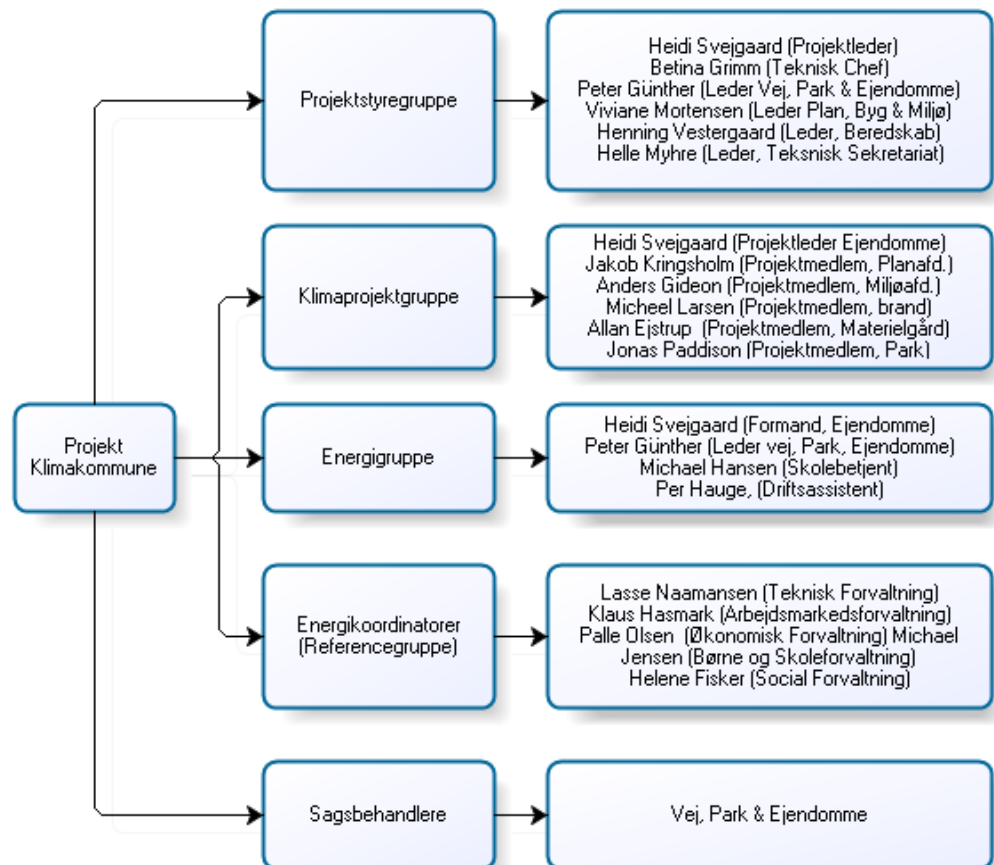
Projekt Klimakommune

Projektstyregruppe

Heidi Svejgaard (Projektleder)
Betina Grimm (Teknisk Chef)
Peter Günther (Leder Vej, Park & Ejendomme)
Viviane Mortensen (Leder Plan, Byg & Miljø)
Henning Vestergaard (Leder, Beredskab)
Helle Myhre (Leder, Teksnisk Sekretariat)

Klimaprojektgruppe

Heidi Svejgaard (Projektleder Ejendomme)
Jakob Kringsholm (Projektmedlem, Planafd.)
Anders Gideon (Projektmedlem, Miljøafd.)
Micheel Larsen (Projektmedlem, brand)
Allan Ejstrup (Projektmedlem, Materielgård)
Jonas Paddison (Projektmedlem, Park)

Energigruppe

Heidi Svejgaard (Formand, Ejendomme)
Peter Günther (Leder vej, Park, Ejendomme)
Michael Hansen (Skolebetjent)
Per Hauge, (Driftsassistent)

Energikoordinatorer (Referencegruppe)

Lasse Naamansen (Teknisk Forvaltning)
Klaus Hasmark (Arbejdsmarkedsforvaltning)
Palle Olsen (Økonomisk Forvaltning) Michael Jensen (Børne og Skoleforvaltning)
Helene Fisker (Social Forvaltning)

Sagsbehandlere

Vej, Park & Ejendomme